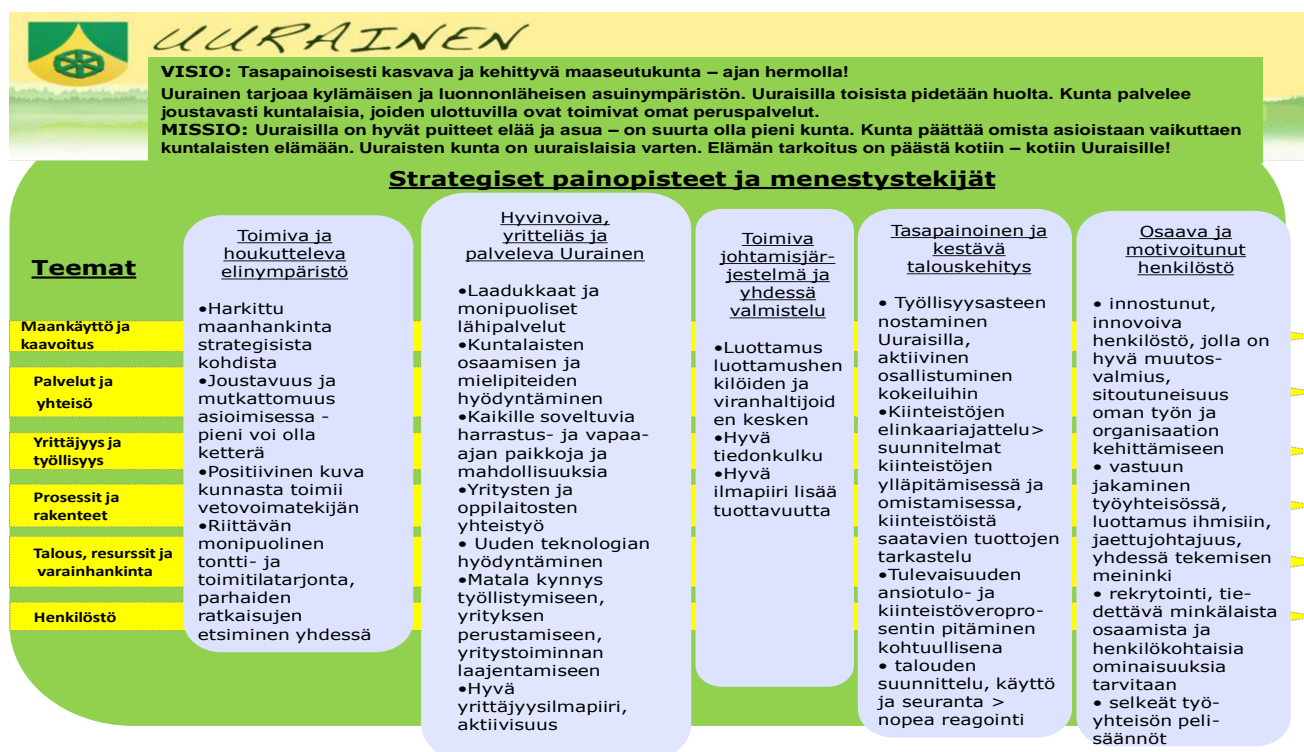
UURAINEN

VISIO: Tasapainoisesti kasvava ja kehittyvä maaseutukunta – ajan hermolla!
Uurainen tarjoaa kylämäisen ja luonnonläheisen asuinympäristön. Uuraisilla toisista pidetään huolta. Kunta palvelee joustavasti kuntalaisia, joiden ulottuvilla ovat toimivat omat peruspalvelut.
MISSIO: Uuraisilla on hyvät puitteet elää ja asua – on suurta olla pieni kunta. Kunta päättää omista asioistaan vaikuttaen kuntalaisten elämään. Uuraisten kunta on uuraislaisia varten. Elämän tarkoitus on päästä kotiin – kotiin Uuraisille!

Strategiset painopisteet ja menestystekijät

Teemat

Maankäyttö ja kaavoitus

Palvelut ja yhteisö

Yrittäjyys ja työllisyys

Prosessit ja rakenteet

Talous, resurssit ja varainhankinta

Henkilöstö

Toimiva ja houkutteleva elinympäristö

•Harkittu maanhankinta strategisista kohdista
•Joustavuus ja mutkattomuus asioimisessa - pieni voi olla ketterä
•Positiivinen kuva kunnasta toimii vetovoimatekijän
•Riittävän monipuolinen tontti- ja toimitilatarjonta, parhaiden ratkaisujen etsiminen yhdessä

Hyvinvoiva, yritteliäs ja palveleva Uurainen

•Laadukkaat ja monipuoliset lähipalvelut
•Kuntalaisten osaamisen ja mielipiteiden hyödyntäminen
•Kaikille soveltuvia harrastus- ja vapaa-ajan paikkoja ja mahdollisuuksia
•Yritysten ja oppilaitosten yhteistyö
• Uuden teknologian hyödyntäminen
•Matala kynnys työllistymiseen, yrityksen perustamiseen, yritystoiminnan laajentamiseen
•Hyvä yrittäjyysilmapiiri, aktiivisuus

Toimiva johtamisjärjestelmä ja yhdessä valmistelu

•Luottamus luottamushenkilöiden ja viranhaltijoiden kesken
•Hyvä tiedonkulku
•Hyvä ilmapiiri lisää tuottavuutta

Tasapainoinen ja kestävä talouskehitys

• Työllisyysasteen nostaminen Uuraisilla, aktiivinen osallistuminen kokeiluihin
•Kiinteistöjen elinkaariajattelu> suunnitelmat kiinteistöjen ylläpitämisessä ja omistamisessa, kiinteistöistä saatavien tuottojen tarkastelu
•Tulevaisuuden ansiotulo- ja kiinteistöveroprosentin pitäminen kohtuullisena
• talouden suunnittelu, käyttö ja seuranta > nopea reagointi

Osaava ja motivoitunut henkilöstö

• innostunut, innovoiva henkilöstö, jolla on hyvä muutos-valmius, sitoutuneisuus oman työn ja organisaation kehittämiseen
• vastuun jakaminen työyhteisössä, luottamus ihmisiin, jaettujohtajuus, yhdessä tekemisen meininki
• rekrytointi, tiedettävä minkälaista osaamista ja henkilökohtaisia ominaisuuksia tarvitaan
• selkeät työyhteisön pelisäännöt